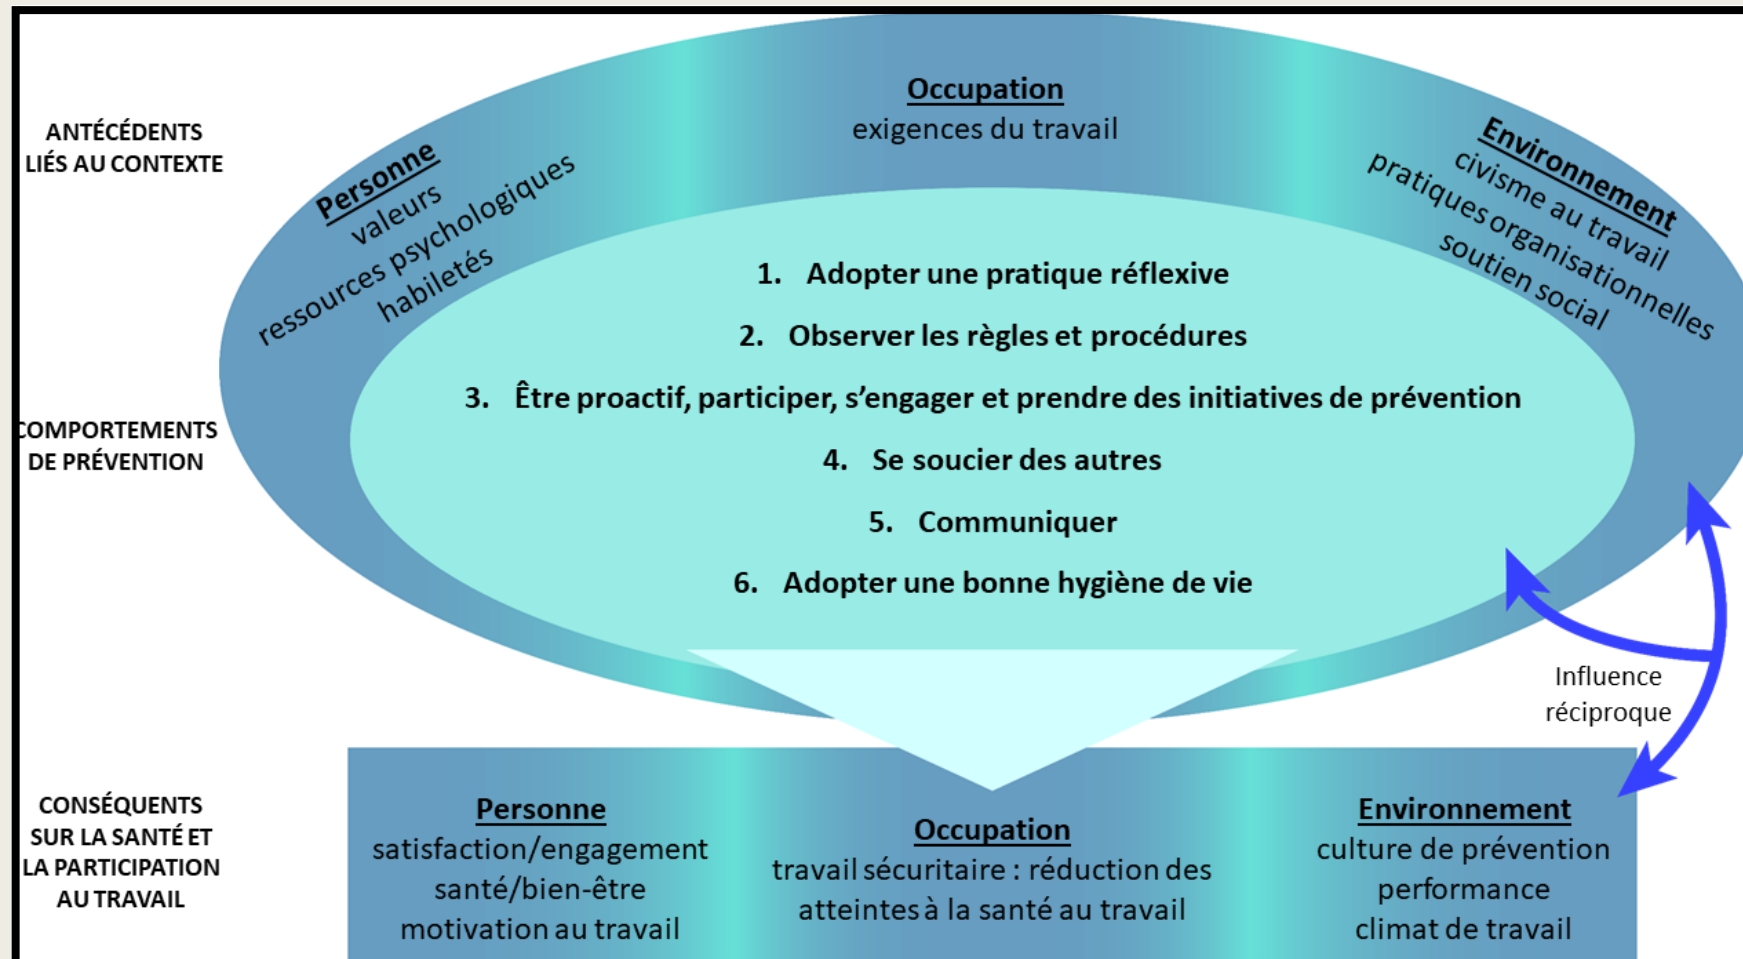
ANTÉCÉDENTS LIÉS AU CONTEXTE

Personne
valeurs
ressources psychologiques
habiletés

Occupation
exigences du travail

Environnement
civisme au travail
pratiques organisationnelles
soutien social

COMPORTEMENTS DE PRÉVENTION

1. Adopter une pratique réflexive
2. Observer les règles et procédures
3. Être proactif, participer, s'engager et prendre des initiatives de prévention
4. Se soucier des autres
5. Communiquer
6. Adopter une bonne hygiène de vie

Influence réciproque

CONSÉQUENTS SUR LA SANTÉ ET LA PARTICIPATION AU TRAVAIL

Personne
satisfaction/engagement
santé/bien-être
motivation au travail

Occupation
travail sécuritaire : réduction des atteintes à la santé au travail

Environnement
culture de prévention
performance
climat de travail